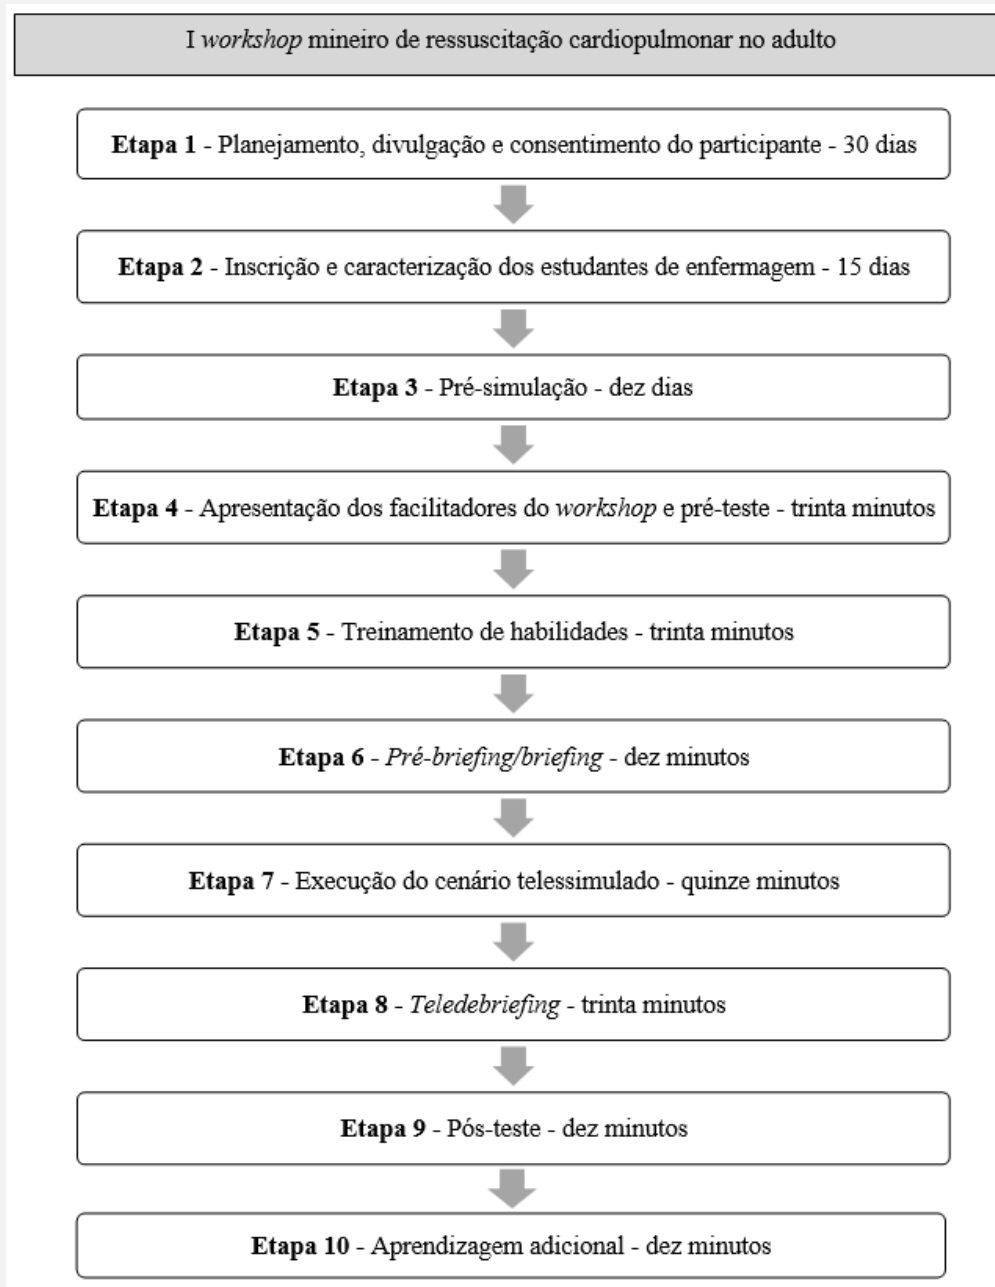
I workshop mineiro de ressuscitação cardiopulmonar no adulto

Etapa 1 - Planejamento, divulgação e consentimento do participante - 30 dias

Etapa 2 - Inscrição e caracterização dos estudantes de enfermagem - 15 dias

Etapa 3 - Pré-simulação - dez dias

Etapa 4 - Apresentação dos facilitadores do workshop e pré-teste - trinta minutos

Etapa 5 - Treinamento de habilidades - trinta minutos

Etapa 6 - Pré-briefing/briefing - dez minutos

Etapa 7 - Execução do cenário telessimulado - quinze minutos

Etapa 8 - Teledebriefing - trinta minutos

Etapa 9 - Pós-teste - dez minutos

Etapa 10 - Aprendizagem adicional - dez minutos